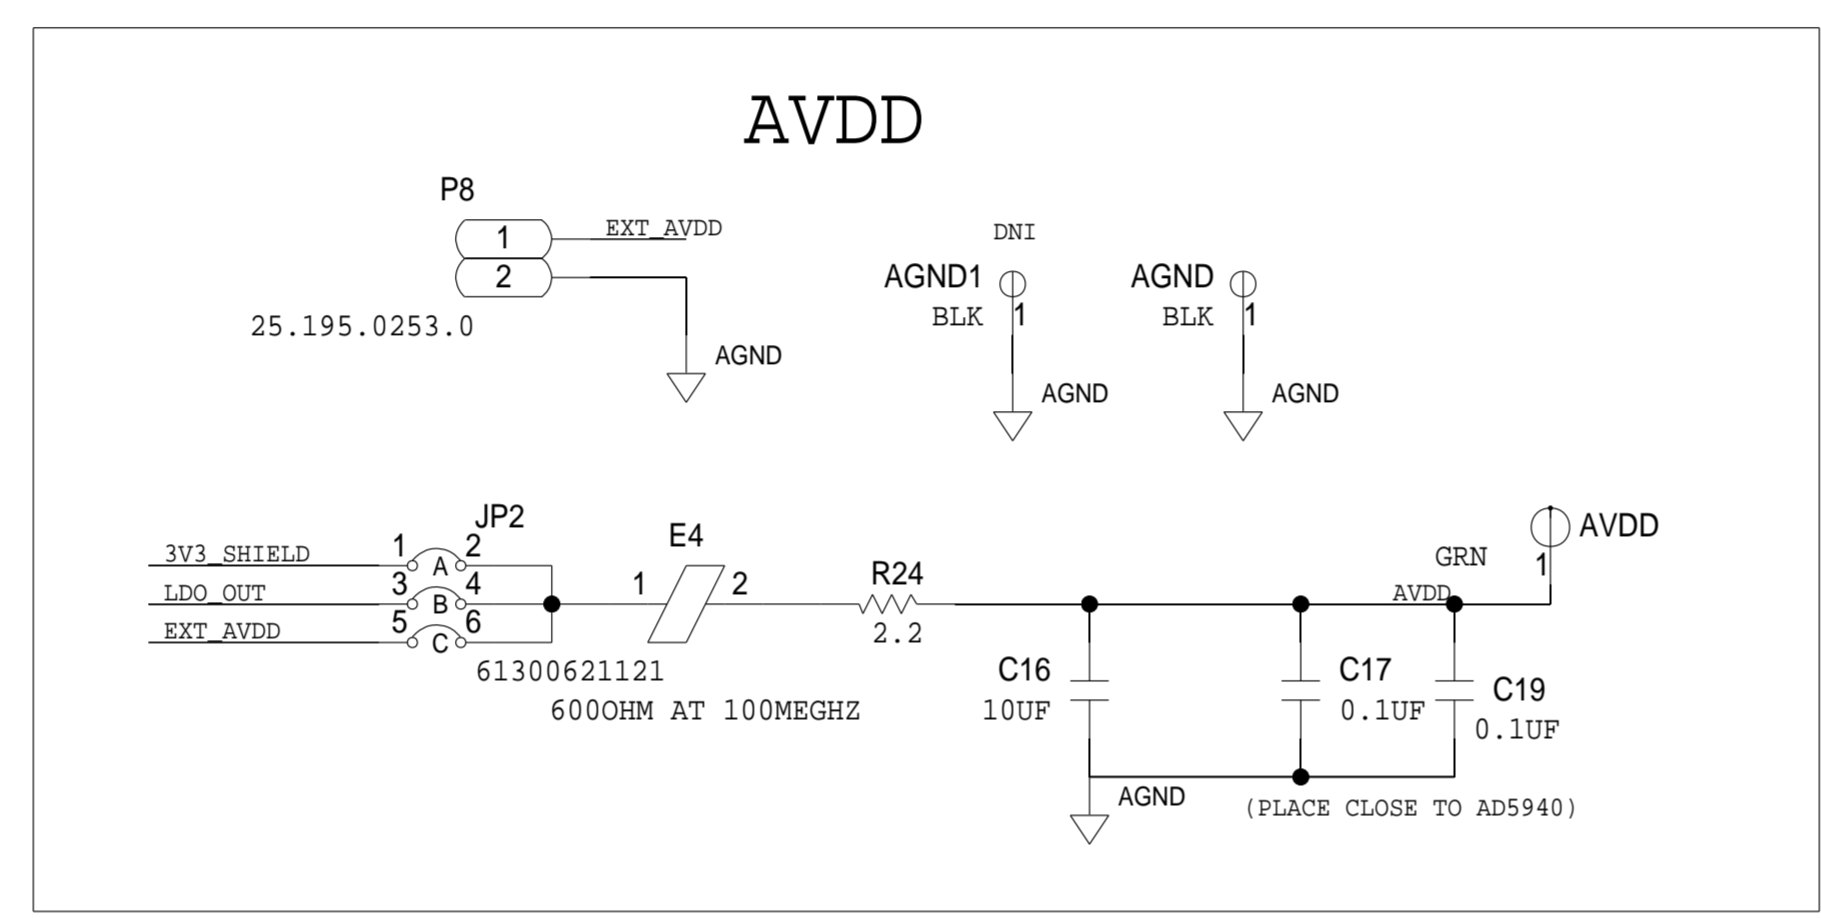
AVDD

P8

1 EXT_AVDD

2

25.195.0253.0

AGND

DNI

AGND1

BLK 1

AGND

AGND

BLK 1

AGND

JP2

3V3_SHIELD 1 A 2

LDO_OUT 3 B 4

EXT_AVDD 5 C 6

61300621121

E4

1 2

600OHM AT 100MEGHZ

R24

2.2

GRN

AVDD

1

AVDD

C16

10UF

C17

0.1UF

C19

0.1UF

AGND

(PLACE CLOSE TO AD5940)